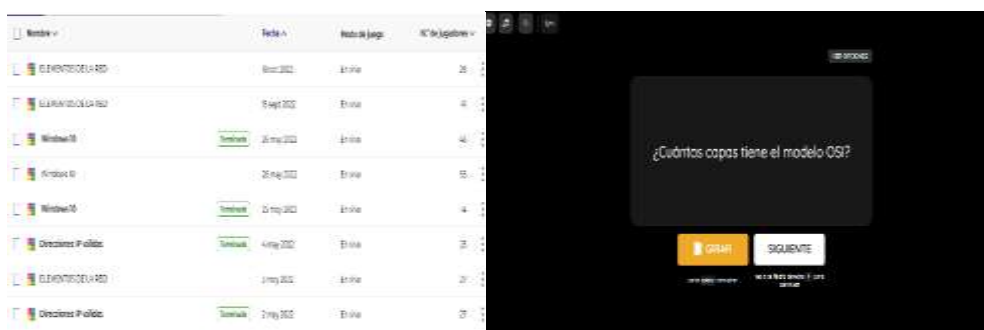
Nombre ∨ | Fecha ∧ | Modo de juego | N.° de jugadores ∨

ELEMENTOS DE LA RED | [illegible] 2022 | En vivo | 26
ELEMENTOS DE LA RED | 15 sept 2022 | En vivo | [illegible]
Windows 10 | Terminado | 26 may 2022 | En vivo | 46
Windows 10 | 26 may 2022 | En vivo | 55
Windows 10 | Terminado | 25 may 2022 | En vivo | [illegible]
Direcciones IP válidas | Terminado | 4 may 2022 | En vivo | 25
ELEMENTOS DE LA RED | 3 may 2022 | En vivo | 27
Direcciones IP válidas | Terminado | 2 may 2022 | En vivo | 27

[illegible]

¿Cuántas capas tiene el modelo OSI?

GIRAR

SIGUIENTE

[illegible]

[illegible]